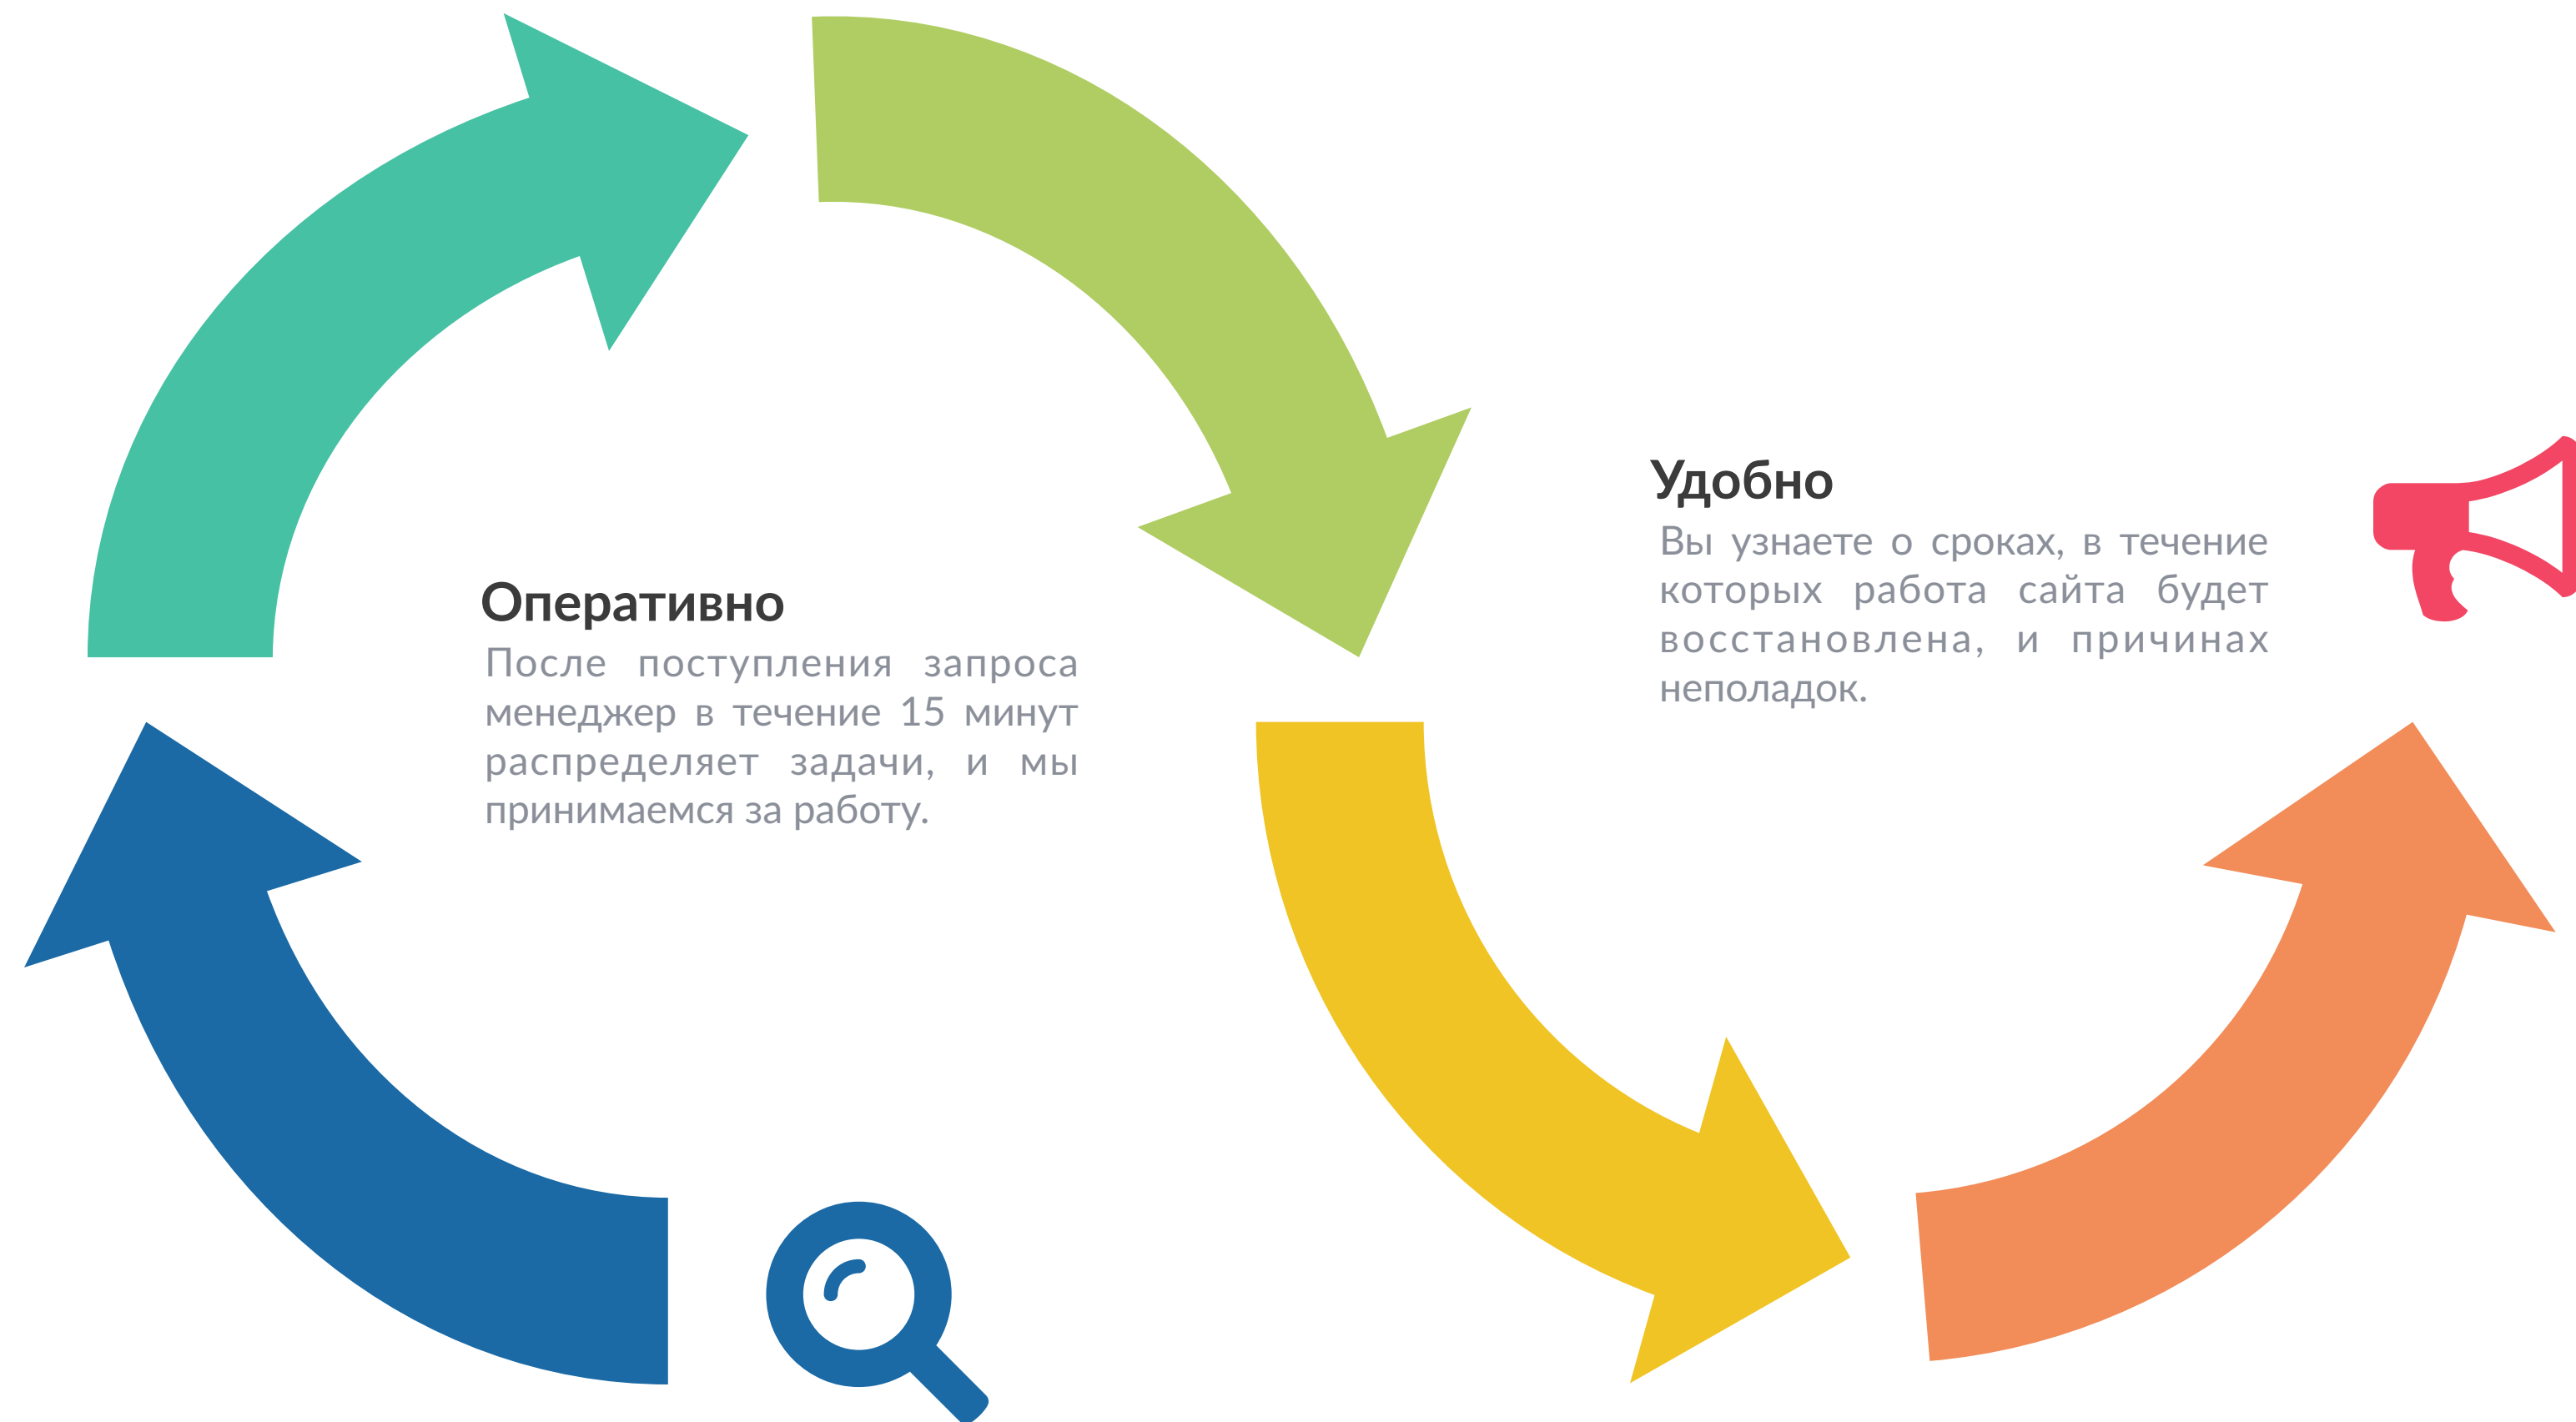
Удобно

Вы узнаете о сроках, в течение которых работа сайта будет восстановлена, и причинах неполадок.

Оперативно

После поступления запроса менеджер в течение 15 минут распределяет задачи, и мы принимаемся за работу.